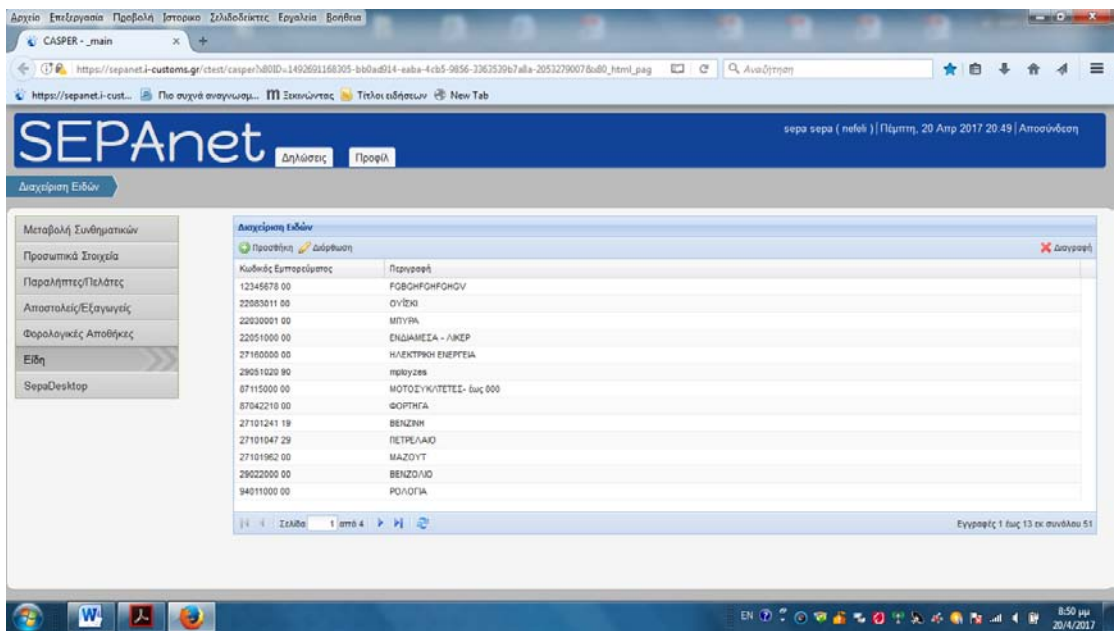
Αρχείο Επεξεργασία Προβολή Ιστορικό Σελιδοδείκτες Εργαλεία Βοήθεια

CASPER - _main

https://sepanet.i-customs.gr/ctest/casper?a80ID=1492691168305-bb0ad914-eaba-4cb5-9856-3363539b7a8a-20532790078a80_html_pag

Αναζήτηση

https://sepanet.i-cust... Πιο συχνά αναγνωσμ... Ξεκινώντας Τίτλοι ειδήσεων New Tab

SEPAnet

Δηλώσεις Προφίλ

sepa sepa ( nefeli ) | Πέμπτη, 20 Απρ 2017 20:49 | Αποσύνδεση

Διαχείριση Ειδών

Μεταβολή Συνθηματικών
Προσωπικά Στοιχεία
Παραλήπτες/Πελάτες
Αποστολείς/Εξαγωγείς
Φορολογικές Αποθήκες
Είδη
SepaDesktop

Διαχείριση Ειδών

Προσθήκη Διόρθωση

Διαγραφή

| Κωδικός Εμπορεύματος | Περιγραφή |
|---|---|
| 12345678 00 | FOBGHFGHFGHGV |
| 22083011 00 | ΟΥΙΣΚΙ |
| 22030001 00 | ΜΠΥΡΑ |
| 22051000 00 | ΕΝΔΙΑΜΕΣΑ - ΛΙΚΕΡ |
| 27160000 00 | ΗΛΕΚΤΡΙΚΗ ΕΝΕΡΓΕΙΑ |
| 29051020 90 | mployzes |
| 87115000 00 | ΜΟΤΟΣΥΚΛΕΤΕΣ- έως 000 |
| 87042210 00 | ΦΟΡΤΗΓΑ |
| 27101241 19 | ΒΕΝΖΙΝΗ |
| 27101047 29 | ΠΕΤΡΕΛΑΙΟ |
| 27101962 00 | ΜΑΖΟΥΤ |
| 29022000 00 | ΒΕΝΖΟΛΙΟ |
| 94011000 00 | ΡΟΛΟΓΙΑ |

Σελίδα 1 από 4

Εγγραφές 1 έως 13 εκ συνόλου 51

EN 8:50 μμ 20/4/2017